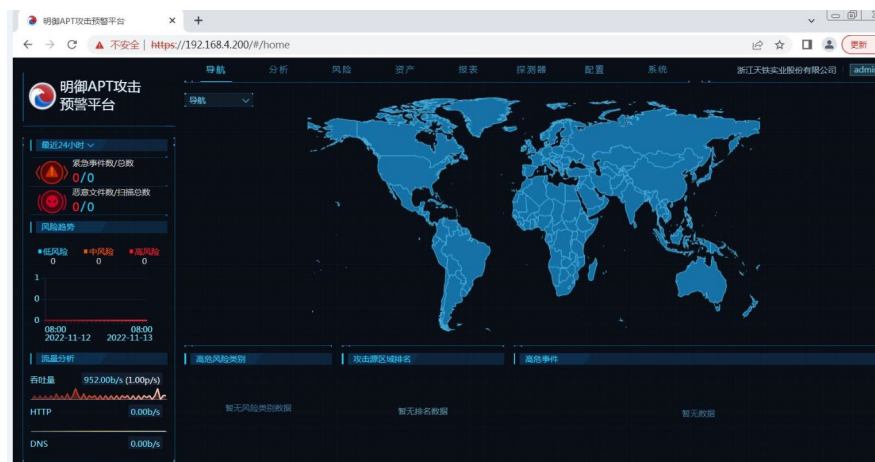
明御APT攻击预警平台 × +

← → C ▲ 不安全 | https://192.168.4.200/#/home

更新

明御APT攻击预警平台

导航 分析 风险 资产 报表 探测器 配置 系统 浙江天铁实业股份有限公司 admi

导航

最近24小时

紧急事件数/总数
0/0

恶意文件数/扫描总数
0/0

风险趋势

低风险 0 中风险 0 高风险 0

1
0
0

08:00 2022-11-12 08:00 2022-11-13

流量分析

吞吐量 952.00b/s (1.00p/s)

HTTP 0.00b/s

DNS 0.00b/s

高危风险类别
暂无风险类别数据

攻击源区域排名
暂无排名数据

高危事件
暂无数据